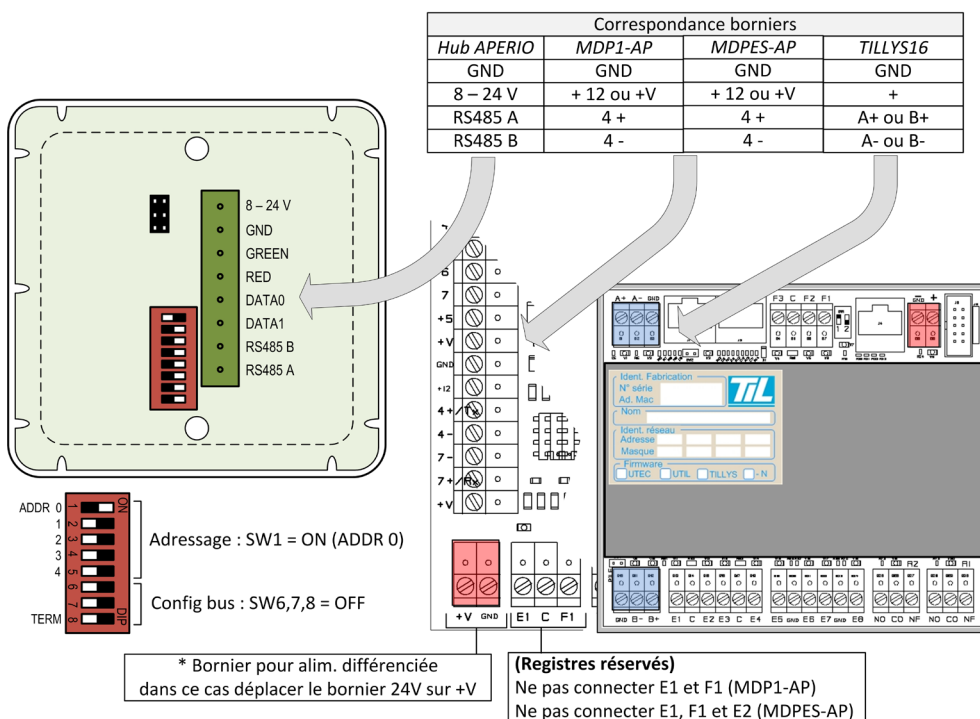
| Correspondance borniers | | | |
|---|---|---|---|
| *Hub APERIO* | *MDP1-AP* | *MDPES-AP* | *TILLYS16* |
| GND | GND | GND | GND |
| 8 – 24 V | + 12 ou +V | + 12 ou +V | + |
| RS485 A | 4 + | 4 + | A+ ou B+ |
| RS485 B | 4 - | 4 - | A- ou B- |

8 – 24 V
GND
GREEN
RED
DATA0
DATA1
RS485 B
RS485 A

ADDR 0
1
2
3
4
TERM
ON
1 2 3 4 5 6 7 8
DIP

Adressage : SW1 = ON (ADDR 0)

Config bus : SW6,7,8 = OFF

6
7
+5
+V
GND
+12
4 +/Tx
4 -
7 -
7 +/Rx
+V

+V GND
E1 C F1

A+ A- GND
F3 C F2 F1
+

Ident. Fabrication
N° série
Ad. Mac
TIL
Nom
Ident. réseau
Adresse
Masque
Firmware
UTEC UTIL TILLYS - N

GND B- B+ E1 C E2 E3 C E4 E5 GND E6 E7 GND E8 NO CO NF NO CO NF
R2 R1

* Bornier pour alim. différenciée
dans ce cas déplacer le bornier 24V sur +V

**(Registres réservés)**
Ne pas connecter E1 et F1 (MDP1-AP)
Ne pas connecter E1, F1 et E2 (MDPES-AP)